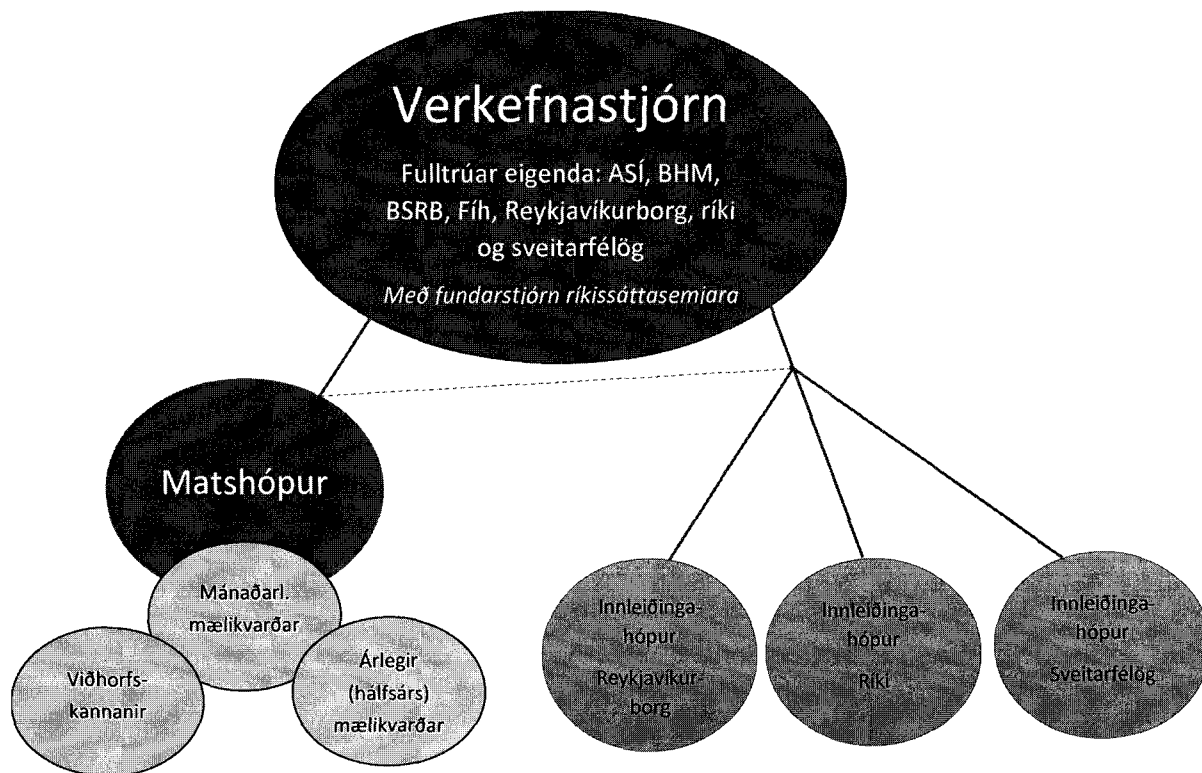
Verkefnastjórn

Fulltrúar eigenda: ASÍ, BHM, BSRB, Fíh, Reykjavíkurborg, ríki og sveitarfélög

*Með fundarstjórn ríkissáttasemjara*

Matshópur

Mánaðarl. mælikvarðar

Viðhorfskannanir

Árlegir (hálfsárs) mælikvarðar

Innleiðingahópur Reykjavíkurborg

Innleiðingahópur Ríki

Innleiðingahópur Sveitarfélög